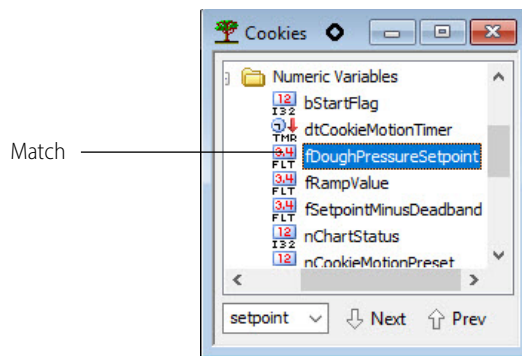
Cookies

Numeric Variables

12 I32 bStartFlag

TMR dtCookieMotionTimer

Match

3.4 FLT fDoughPressureSetpoint

3.4 FLT fRampValue

3.4 FLT fSetpointMinusDeadband

12 I32 nChartStatus

12 nCookieMotionPreset

setpoint

Next

Prev